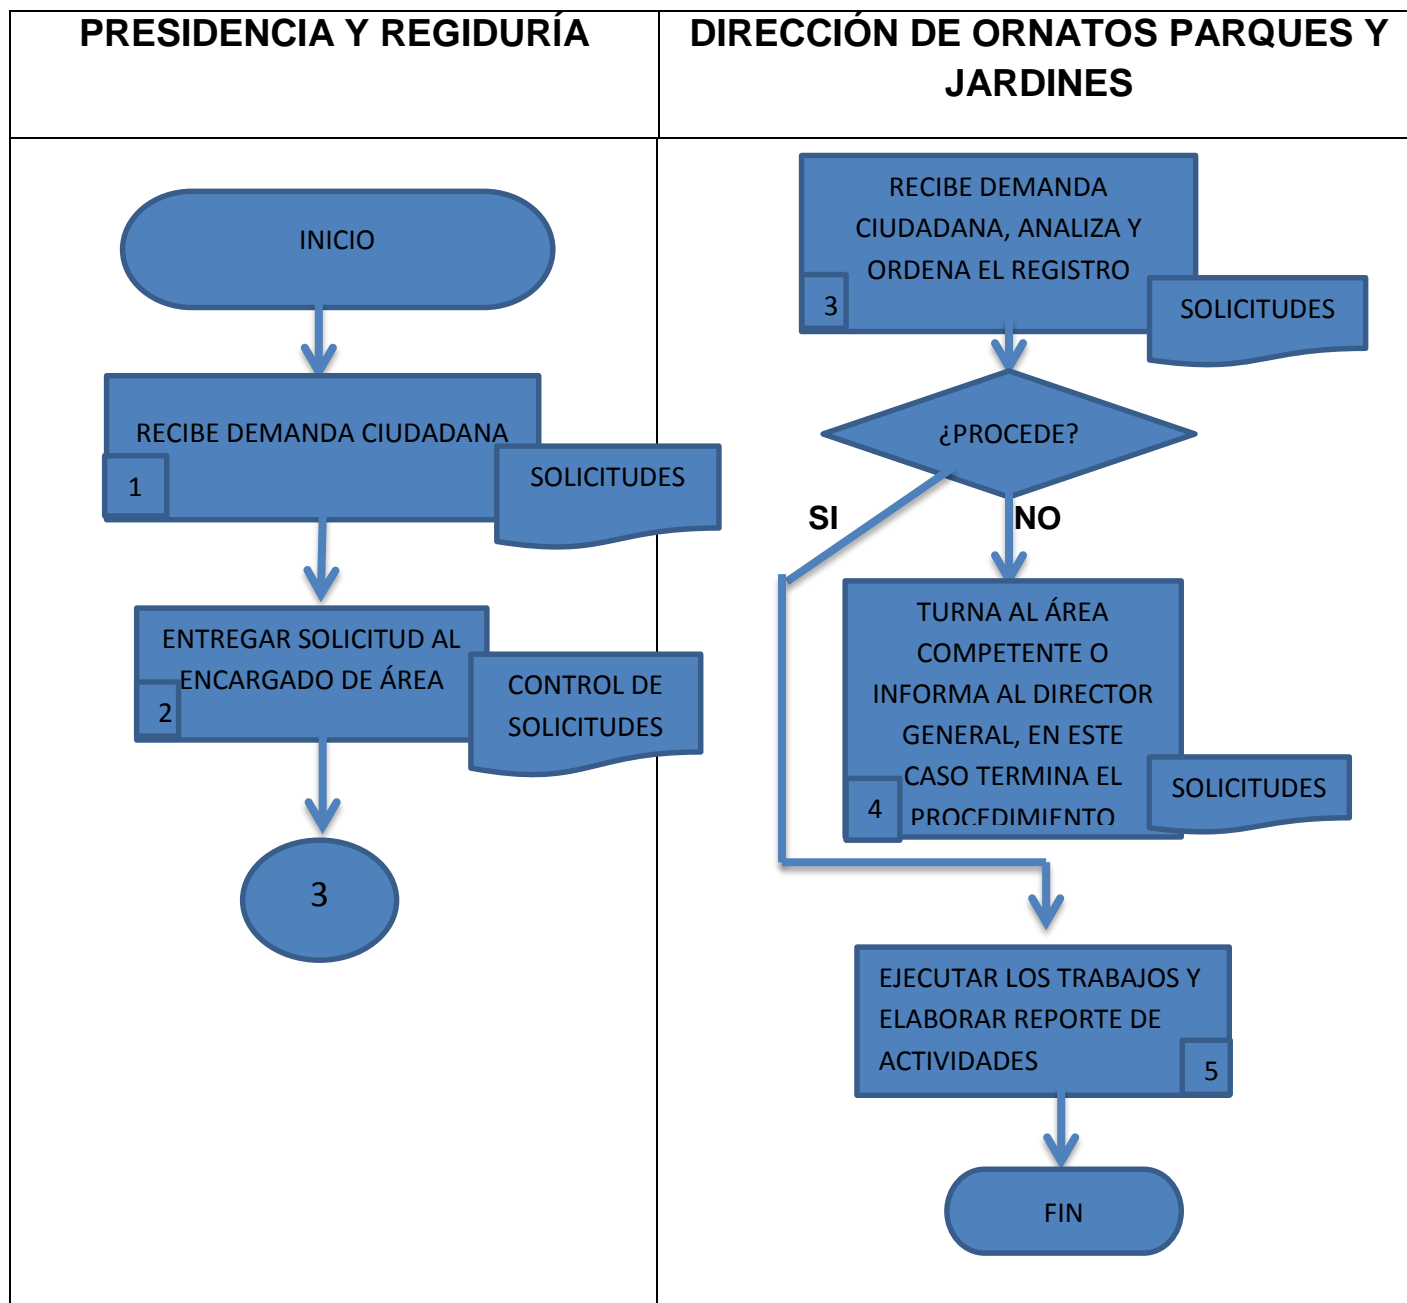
| PRESIDENCIA Y REGIDURÍA | DIRECCIÓN DE ORNATOS PARQUES Y JARDINES |
|---|---|

INICIO

RECIBE DEMANDA CIUDADANA

1

SOLICITUDES

ENTREGAR SOLICITUD AL ENCARGADO DE ÁREA

2

CONTROL DE SOLICITUDES

3

RECIBE DEMANDA CIUDADANA, ANALIZA Y ORDENA EL REGISTRO

3

SOLICITUDES

¿PROCEDE?

SI

NO

TURNA AL ÁREA COMPETENTE O INFORMA AL DIRECTOR GENERAL, EN ESTE CASO TERMINA EL PROCEDIMIENTO

4

SOLICITUDES

EJECUTAR LOS TRABAJOS Y ELABORAR REPORTE DE ACTIVIDADES

5

FIN